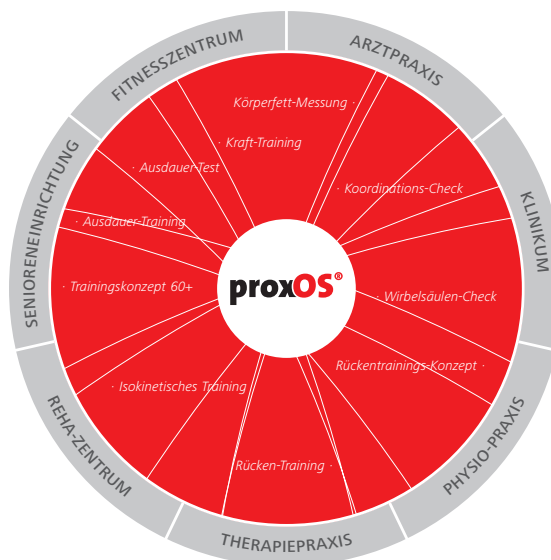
FITNESSZENTRUM
ARZTPRAXIS
KLINIKUM
PHYSIO-PRAXIS
THERAPIEPRAXIS
REHA-ZENTRUM
SENIORENEINRICHTUNG

Körperfett-Messung
Kraft-Training
Ausdauer Test
Koordinations-Check
Ausdauer Training
Trainingskonzept 60+
proxOS®
Wirbelsäulen-Check
Rückentrainings-Konzept
Isokinetisches Training
Rücken-Training